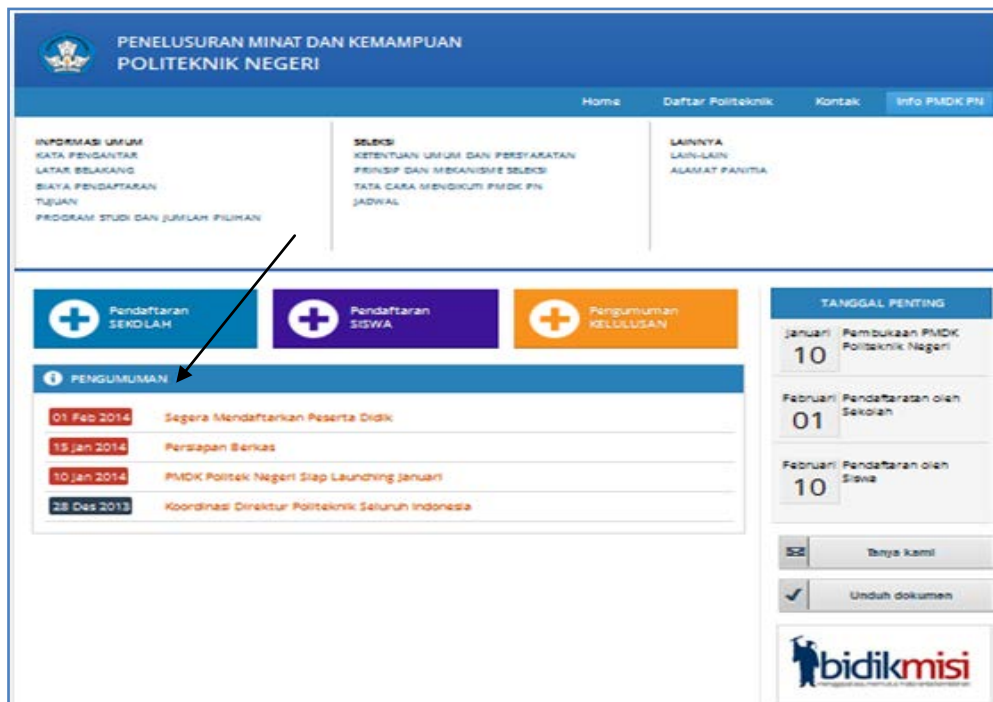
PENELUSURAN MINAT DAN KEMAMPUAN
POLITEKNIK NEGERI

Home Daftar Politeknik Kontak Info PMDK PN

INFORMASI UMUM
KATA PENGANTAR
LATAR BELAKANG
BIAYA PENDAFTARAN
TUJUAN
PROGRAM STUDI DAN JUMLAH PILIHAN

SELEKSI
KETENTUAN UMUM DAN PERSYARATAN
PRINSIP DAN MEKANISME SELEKSI
TATA CARA MENGIKUTI PMDK PN
JADWAL

LAINNYA
LAIN-LAIN
ALAMAT PANITIA

Pendaftaran SEKOLAH

Pendaftaran SISWA

Pengumuman KELULUSAN

PENGUMUMAN

01 Feb 2014 Segera Mendaftarkan Peserta Didik
15 Jan 2014 Persiapan Berkas
10 Jan 2014 PMDK Politek Negeri Siap Launching Januari
28 Des 2013 Koordinasi Direktur Politeknik Seluruh Indonesia

TANGGAL PENTING

Januari 10 Pembukaan PMDK Politeknik Negeri

Februari 01 Pendaftaratan oleh Sekolah

Februari 10 Pendaftaran oleh Siswa

Tanya kami

Unduh dokumen

bidikmisi
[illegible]